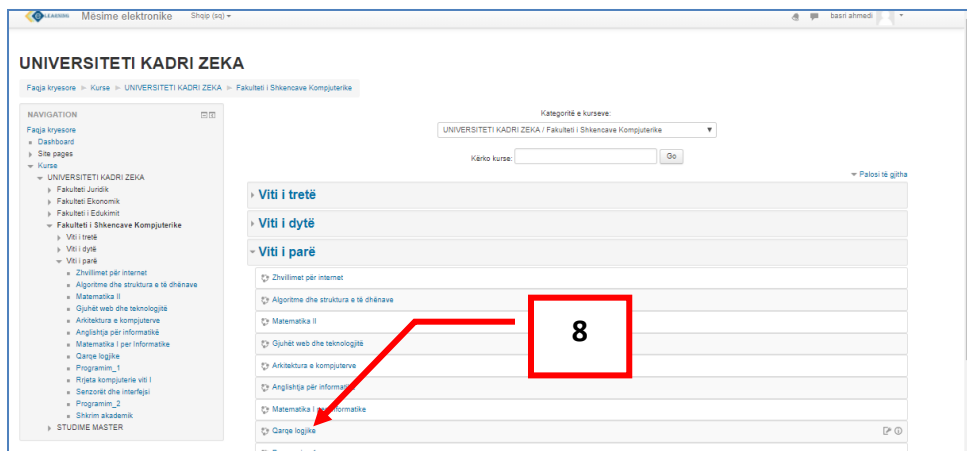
E-LEARNING Mësime elektronike Shqip (sq) ▾ basri ahmedi

UNIVERSITETI KADRI ZEKA

Faqja kryesore ▸ Kurse ▸ UNIVERSITETI KADRI ZEKA ▸ Fakulteti i Shkencave Kompjuterike

NAVIGATION

Faqja kryesore
Dashboard
Site pages
Kurse
UNIVERSITETI KADRI ZEKA
Fakulteti Juridik
Fakulteti Ekonomik
Fakulteti i Edukimit
Fakulteti i Shkencave Kompjuterike
Viti i tretë
Viti i dytë
Viti i parë
Zhvillimet për internet
Algoritme dhe struktura e të dhënave
Matematika II
Gjuhët web dhe teknologjitë
Arkitektura e kompjuterve
Anglishtja për informatikë
Matematika I per Informatike
Qarqe logjike
Programim_1
Rrjeta kompjuterie viti I
Senzorët dhe interfejsi
Programim_2
Shkrim akademik
STUDIME MASTER

Kategoritë e kurseve:
UNIVERSITETI KADRI ZEKA / Fakulteti i Shkencave Kompjuterike

Kërko kurse: Go

Palosi të gjitha

Viti i tretë
Viti i dytë
Viti i parë
Zhvillimet për internet
Algoritme dhe struktura e të dhënave
Matematika II
Gjuhët web dhe teknologjitë
Arkitektura e kompjuterve
Anglishtja për informa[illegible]
Matematika I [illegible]nformatike
Qarqe logjike

8